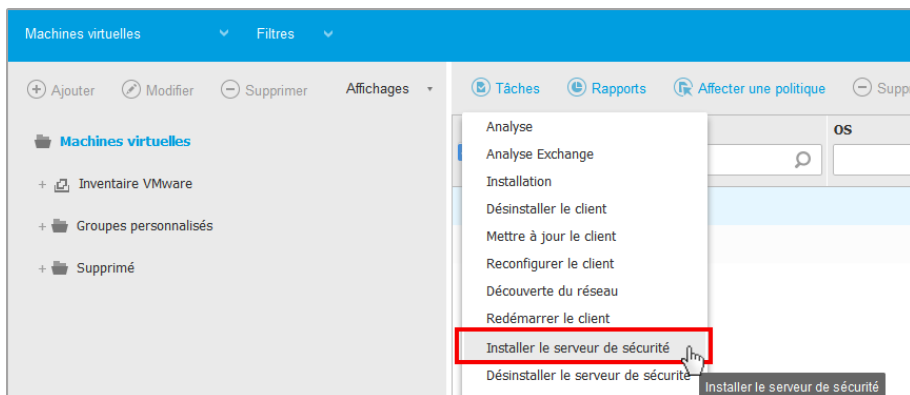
Machines virtuelles
Filtres

Ajouter
Modifier
Supprimer
Affichages

Machines virtuelles
Inventaire VMware
Groupes personnalisés
Supprimé

Tâches
Rapports
Affecter une politique
Supp

OS

Analyse
Analyse Exchange
Installation
Désinstaller le client
Mettre à jour le client
Reconfigurer le client
Découverte du réseau
Redémarrer le client
Installer le serveur de sécurité
Désinstaller le serveur de sécurité

Installer le serveur de sécurité